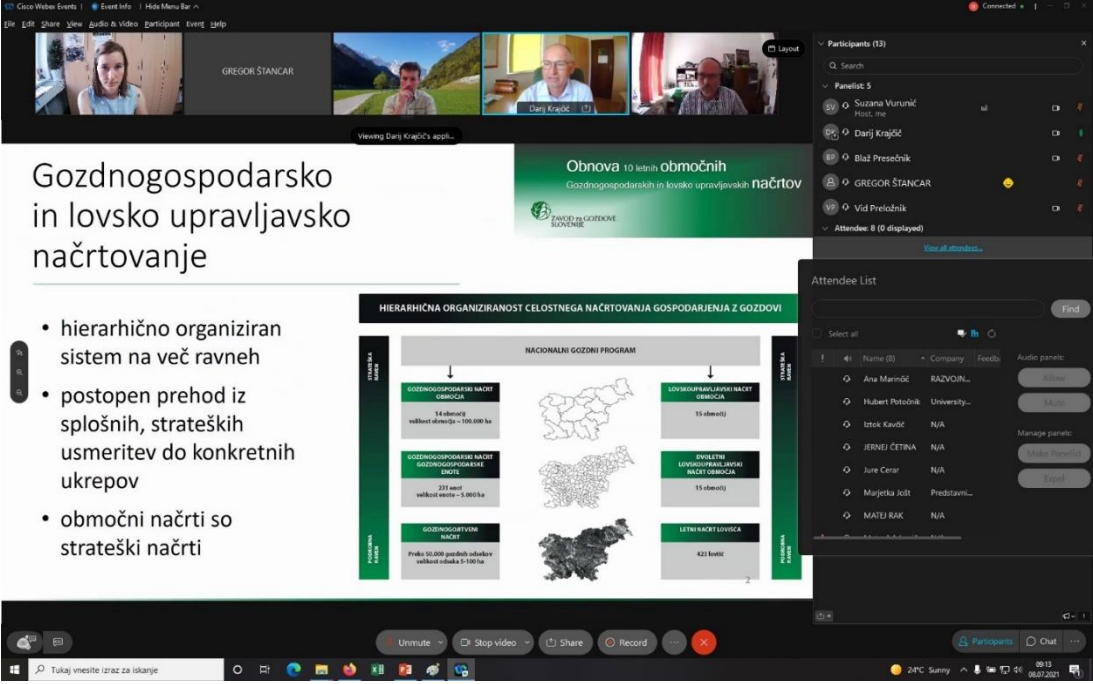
Cisco Webex Events | Event Info | Hide Menu Bar ^

Connected

File Edit Share View Audio & Video Participant Event Help

GREGOR ŠTANCAR

Darij Krajčić

Layout

Viewing Darij Krajčić's appli...

Participants (13)

Search

Panelist: 5

SV Suzana Vurunić Host, me

Darij Krajčić

BP Blaž Presečnik

GREGOR ŠTANCAR

VP Vid Preložnik

Attendee: 8 (0 displayed)

View all attendees...

Gozdnogospodarsko in lovsko upravljavsko načrtovanje

Obnova 10 letnih območnih Gozdnogospodarskih in lovsko upravljavskih načrtov

ZAVOD ZA GOZDOVE SLOVENIJE

• hierarhično organiziran sistem na več ravneh

• postopen prehod iz splošnih, strateških usmeritev do konkretnih ukrepov

• območni načrti so strateški načrti

HIERARHIČNA ORGANIZIRANOST CELOSTNEGA NAČRTOVANJA GOSPODARJENJA Z GOZDOVI

STRATEŠKA RAVEN

NACIONALNI GOZDNI PROGRAM

GOZDNOGOSPODARSKI NAČRT OBMOČJA

14 območij velikost območja ~ 100.000 ha

LOVSKOUPRAVLJAVSKI NAČRT OBMOČJA

15 območij

GOZDNOGOSPODARSKI NAČRT GOZDNOGOSPODARSKE ENOTE

231 enot velikost enote ~ 5.000 ha

DVOLETNI LOVSKOUPRAVLJAVSKI NAČRT OBMOČJA

15 območij

GOZDNOGOJITVENI NAČRT

Preko 50.000 gozdnih odsekov velikost odseka 5-100 ha

LETNI NAČRT LOVIŠČA

423 lovišč

IZVEDBENA RAVEN

2

Attendee List

Find

Select all

Name (8) Company Feedb

Ana Marinčič RAZVOJN...

Hubert Potočnik University...

Iztok Kavčič N/A

JERNEJ ČETINA N/A

Jure Cerar N/A

Marjetka Jošt Predstavni...

MATEJ RAK N/A

Audio panels:

Allow

Mute

Manage panels:

Make Panelist

Expel

Unmute Stop video Share Record

Participants Chat

Tukaj vnesite izraz za iskanje

24°C Sunny 09:13 08.07.2021